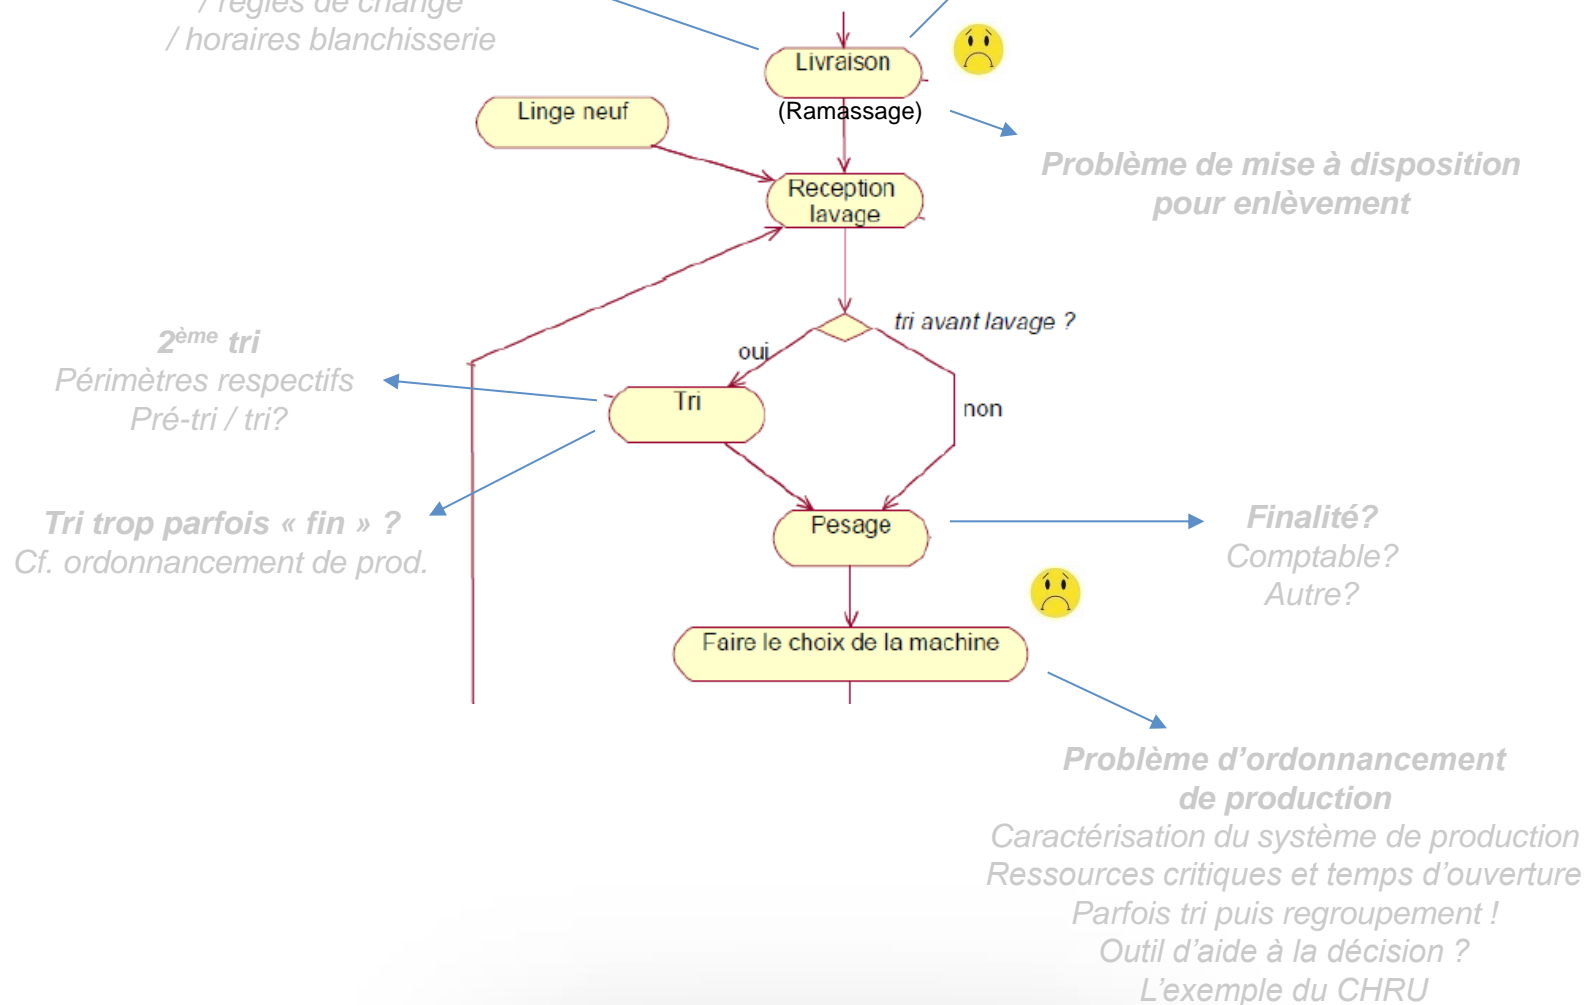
/ règles de change
/ horaires blanchisserie

Livraison

(Ramassage)

Linge neuf

Problème de mise à disposition pour enlèvement

Reception lavage

tri avant lavage ?

oui

non

$2^{ème}$ tri
Périmètres respectifs
Pré-tri / tri?

Tri

Tri trop parfois « fin » ?
Cf. ordonnancement de prod.

Pesage

Finalité?
Comptable?
Autre?

Faire le choix de la machine

Problème d'ordonnancement de production
Caractérisation du système de production
Ressources critiques et temps d'ouverture
Parfois tri puis regroupement !
Outil d'aide à la décision ?
L'exemple du CHRU